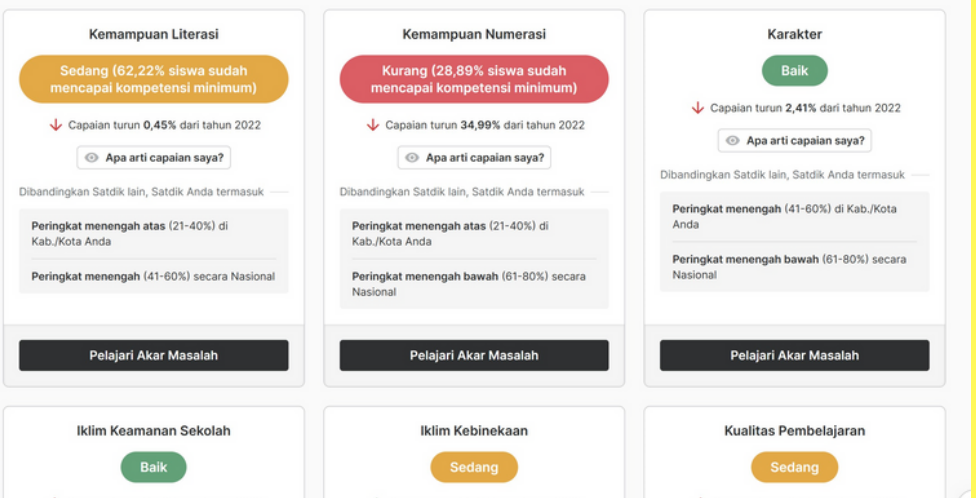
Kemampuan Literasi

Sedang (62,22% siswa sudah mencapai kompetensi minimum)

Capaian turun 0,45% dari tahun 2022

Apa arti capaian saya?

Dibandingkan Satdik lain, Satdik Anda termasuk

Peringkat menengah atas (21-40%) di Kab./Kota Anda

Peringkat menengah (41-60%) secara Nasional

Pelajari Akar Masalah

Kemampuan Numerasi

Kurang (28,89% siswa sudah mencapai kompetensi minimum)

Capaian turun 34,99% dari tahun 2022

Apa arti capaian saya?

Dibandingkan Satdik lain, Satdik Anda termasuk

Peringkat menengah atas (21-40%) di Kab./Kota Anda

Peringkat menengah bawah (61-80%) secara Nasional

Pelajari Akar Masalah

Karakter

Baik

Capaian turun 2,41% dari tahun 2022

Apa arti capaian saya?

Dibandingkan Satdik lain, Satdik Anda termasuk

Peringkat menengah (41-60%) di Kab./Kota Anda

Peringkat menengah bawah (61-80%) secara Nasional

Pelajari Akar Masalah

Iklim Keamanan Sekolah

Baik

Iklim Kebinekaan

Sedang

Kualitas Pembelajaran

Sedang